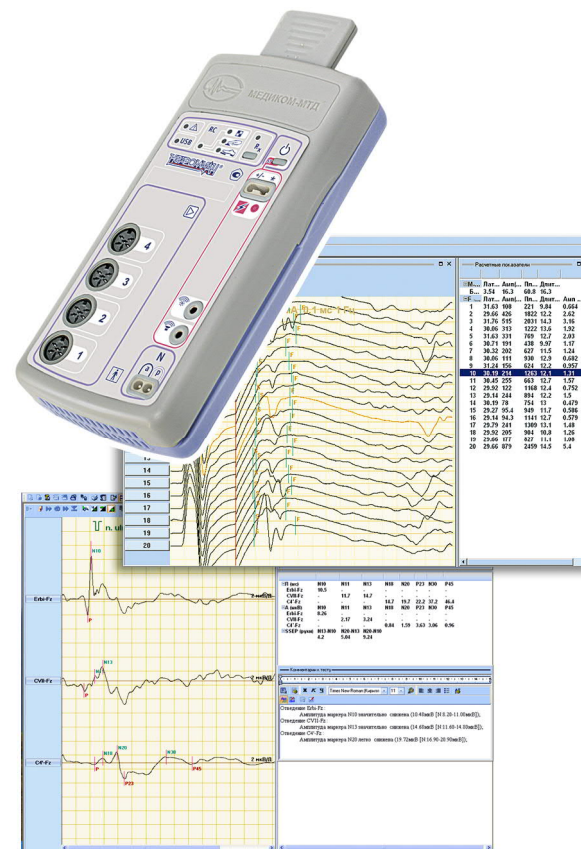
МЕДИКОМ-МТД

USB

RC

4

3

2

1

N

a

p

Расчетные показатели

| Лат... | Амп... | Пл... | Длит... | Амп... |
|---|---|---|---|---|
| 3.54 | 16.3 | 60.8 | 16.3 | |
| 31.63 | 100 | 221 | 9.84 | 0.664 |
| 29.66 | 426 | 1822 | 12.2 | 2.63 |
| 31.76 | 595 | 2031 | 14.3 | 3.16 |
| 30.06 | 313 | 1222 | 13.6 | 1.92 |
| 31.63 | 331 | 769 | 12.7 | 2.03 |
| 30.71 | 191 | 438 | 9.97 | 1.17 |
| 30.32 | 202 | 627 | 11.5 | 1.24 |
| 30.06 | 111 | 930 | 12.9 | 0.682 |
| 31.24 | 156 | 624 | 12.2 | 0.957 |
| 30.19 | 214 | 1263 | 12.1 | 1.31 |
| 30.45 | 255 | 663 | 12.7 | 1.57 |
| 29.92 | 122 | 1168 | 12.4 | 0.752 |
| 29.14 | 244 | 894 | 12.2 | 1.5 |
| 30.32 | 78 | 754 | 13 | 0.479 |
| 29.27 | 95.4 | 949 | 11.7 | 0.586 |
| 29.14 | 94.3 | 1141 | 12.7 | 0.579 |
| 29.79 | 241 | 1309 | 13.1 | 1.48 |
| 29.92 | 205 | 904 | 10.8 | 1.26 |
| 29.66 | 177 | 827 | 11.1 | 1.09 |
| 29.66 | 879 | 2459 | 14.5 | 5.4 |

14
15
16
17
18
19
20

N10
N13
N20
P23
P45

Erbi-Fz
CVII-Fz
C4'-Fz

2 мкВ/Д

| | N10 | N11 | N13 | N18 | N20 | P23 | N30 | P45 |
|---|---|---|---|---|---|---|---|---|
| Erbi-Fz | 10.5 | | | | | | | |
| CVII-Fz | - | 11.7 | 14.7 | | | | | |
| C4'-Fz | - | - | - | 14.7 | 19.7 | 22.2 | 37.2 | 46.3 |
| Erbi-Fz | 8.26 | | | | | | | |
| CVII-Fz | - | 2.17 | 3.24 | | | | | |
| C4'-Fz | - | - | - | 0.84 | 1.59 | 3.63 | 3.06 | 0.96 |

SSEP N13-N10 N20-N13 N20-N10
4.2 5.04 9.24

Times New Roman (Кирилл 11

Отведение Erbi-Fz:
Амплитуда маркера N10 значительно снижена (10.48мкВ [N 11.28-11.00мкВ]).
Отведение CVII-Fz:
Амплитуда маркера N13 значительно снижена (14.48мкВ [N 11.60-14.00мкВ]).
Отведение C4'-Fz:
Амплитуда маркера N20 легко снижена (19.72мкВ [N 16.90-26.90мкВ]).